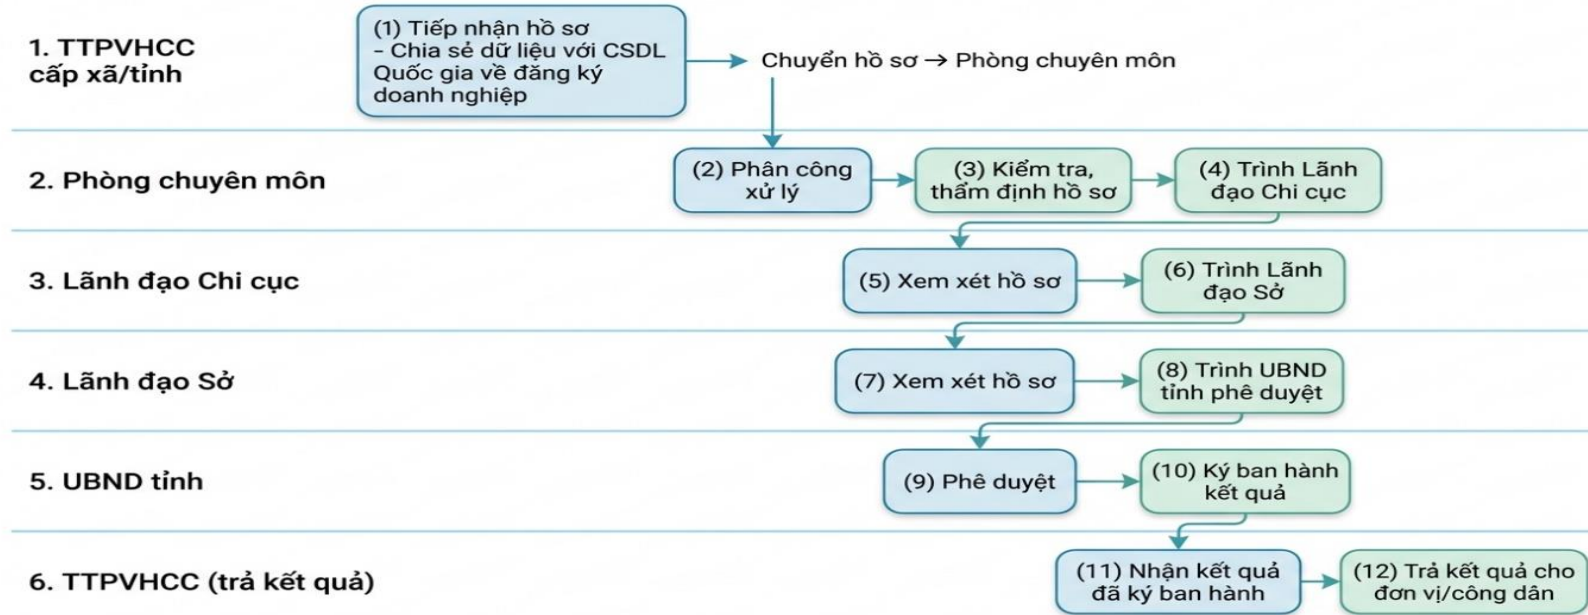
1. TTPVHCC cấp xã/tỉnh

(1) Tiếp nhận hồ sơ
- Chia sẻ dữ liệu với CSDL Quốc gia về đăng ký doanh nghiệp

Chuyển hồ sơ → Phòng chuyên môn

2. Phòng chuyên môn

(2) Phân công xử lý

(3) Kiểm tra, thẩm định hồ sơ

(4) Trình Lãnh đạo Chi cục

3. Lãnh đạo Chi cục

(5) Xem xét hồ sơ

(6) Trình Lãnh đạo Sở

4. Lãnh đạo Sở

(7) Xem xét hồ sơ

(8) Trình UBND tỉnh phê duyệt

5. UBND tỉnh

(9) Phê duyệt

(10) Ký ban hành kết quả

6. TTPVHCC (trả kết quả)

(11) Nhận kết quả đã ký ban hành

(12) Trả kết quả cho đơn vị/công dân